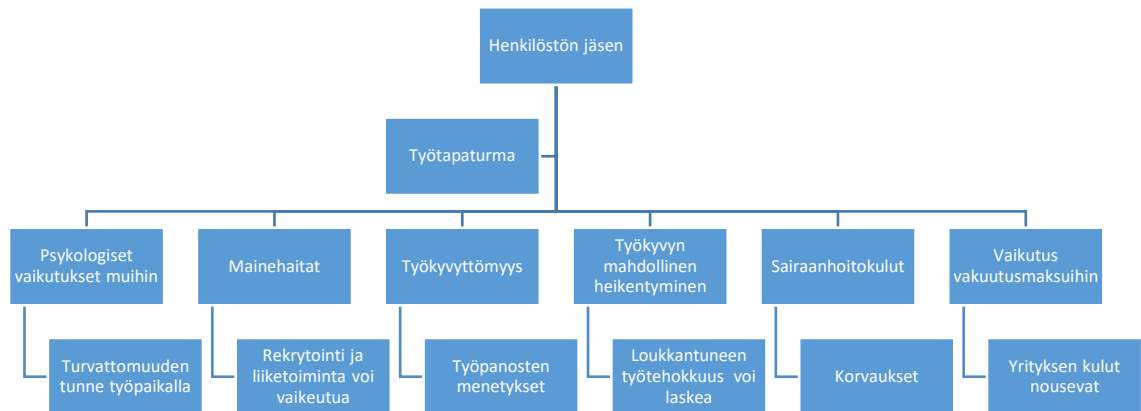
Henkilöstön jäsen

Työtapaturma

Psykologiset vaikutukset muihin

Turvattomuuden tunne työpaikalla

Mainehaitat

Rekrytointi ja liiketoiminta voi vaikeutua

Työkyvyttömyys

Työpanosten menetykset

Työkyvyn mahdollinen heikentyminen

Loukkantuneen työtehokkuus voi laskea

Sairaanhoitokulut

Korvaukset

Vaikutus vakuutusmaksuihin

Yrityksen kulut nousevat